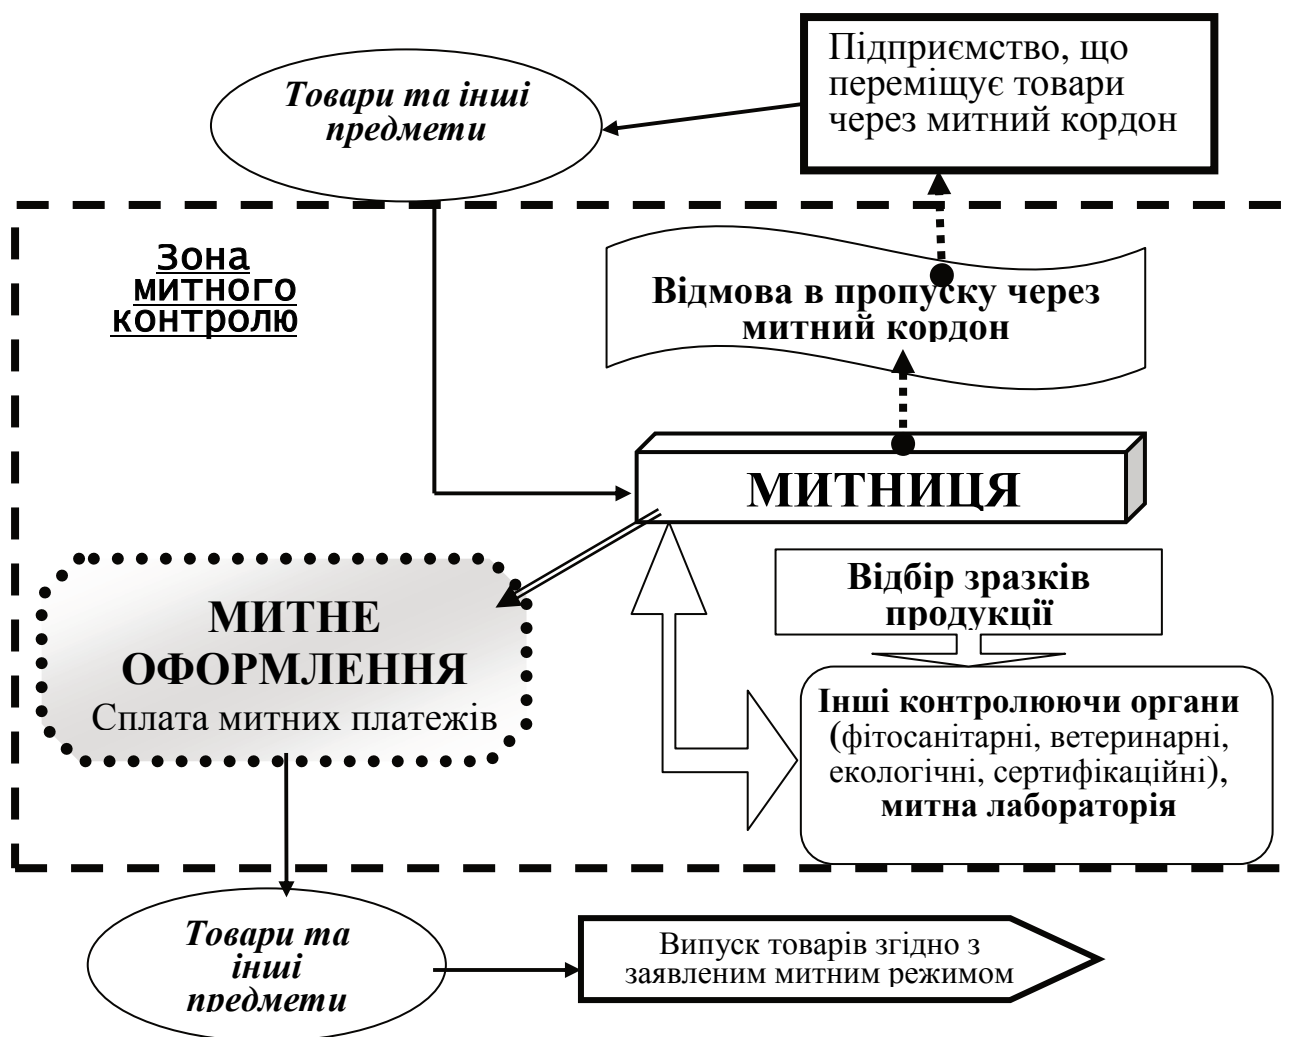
Товари та інші предмети

Підприємство, що переміщує товари через митний кордон

Зона митного контролю

Відмова в пропуску через митний кордон

МИТНИЦЯ

МИТНЕ ОФОРМЛЕННЯ
Сплата митних платежів

Відбір зразків продукції

Інші контролюючи органи (фітосанітарні, ветеринарні, екологічні, сертифікаційні), митна лабораторія

Товари та інші предмети

Випуск товарів згідно з заявленим митним режимом